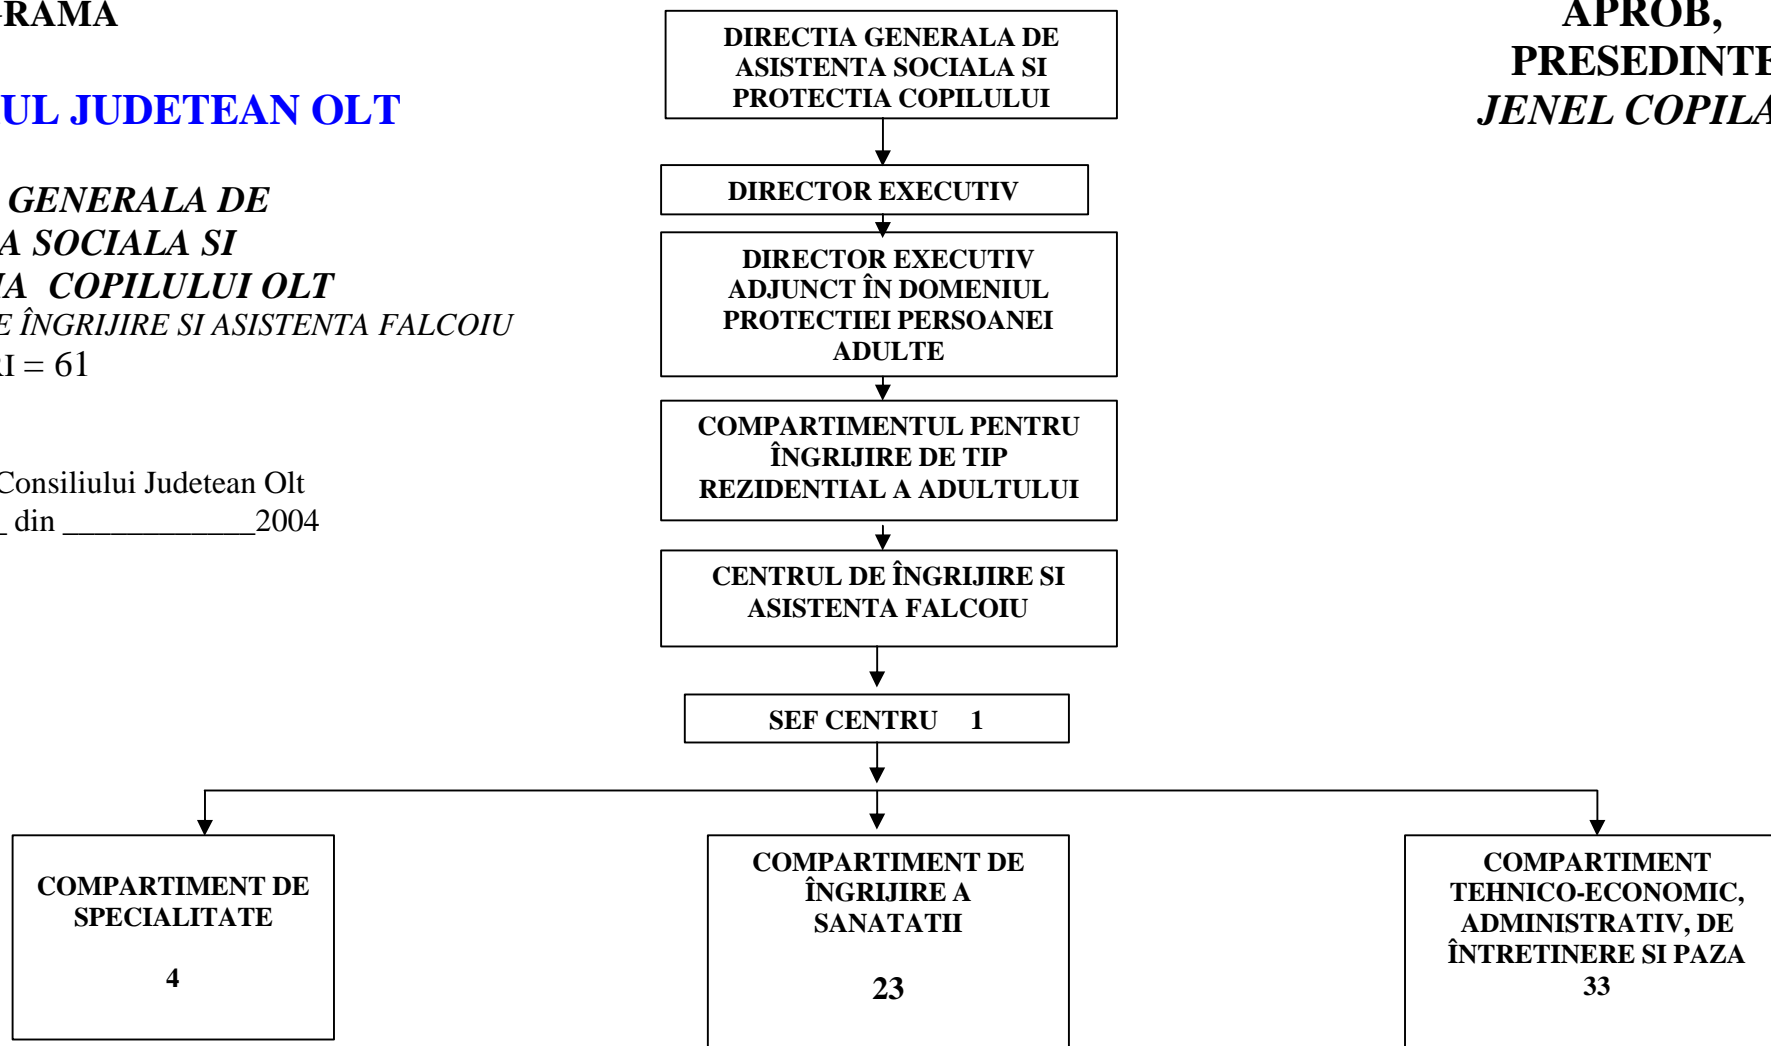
-RAMA

UL JUDETEAN OLT

GENERALA DE
A SOCIALA SI
IA COPILULUI OLT
E ÎNGRIJIRE SI ASISTENTA FALCOIU
I = 61

Consiliului Judetean Olt
_ din ___________2004

DIRECTIA GENERALA DE ASISTENTA SOCIALA SI PROTECTIA COPILULUI

DIRECTOR EXECUTIV

DIRECTOR EXECUTIV ADJUNCT ÎN DOMENIUL PROTECTIEI PERSOANEI ADULTE

COMPARTIMENTUL PENTRU ÎNGRIJIRE DE TIP REZIDENTIAL A ADULTULUI

CENTRUL DE ÎNGRIJIRE SI ASISTENTA FALCOIU

SEF CENTRU 1

APROB,
PRESEDINTE
JENEL COPILA

COMPARTIMENT DE SPECIALITATE

4

COMPARTIMENT DE ÎNGRIJIRE A SANATATII

23

COMPARTIMENT TEHNICO-ECONOMIC, ADMINISTRATIV, DE ÎNTRETINERE SI PAZA
33